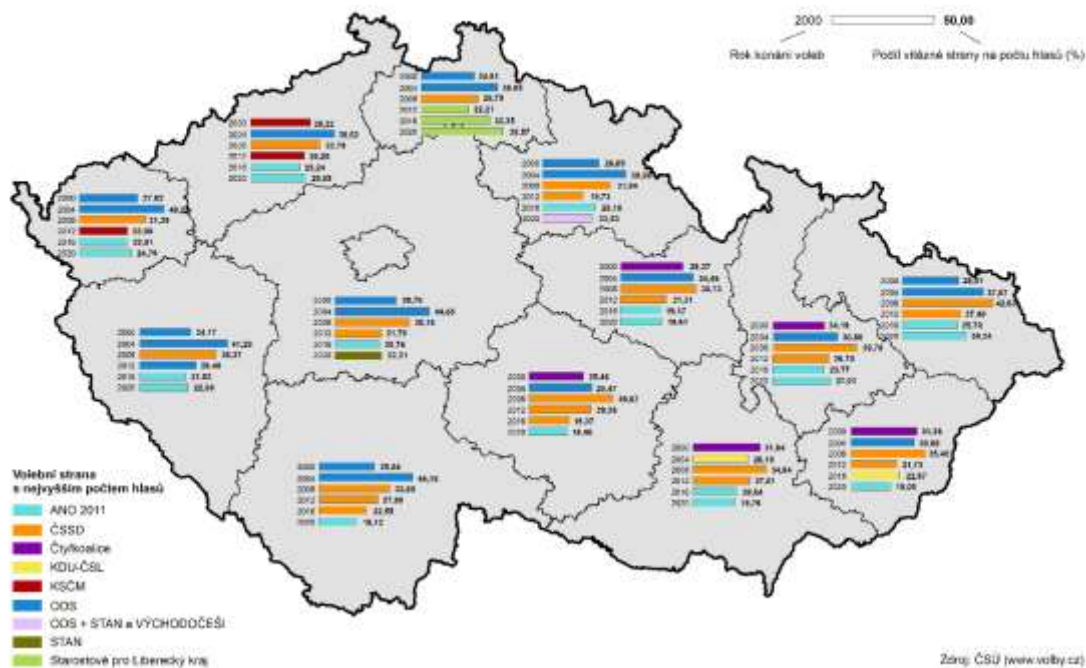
2000 50,00
Rok konání voleb
Podíl vítězné strany na počtu hlasů (%)

2000 24,61
2004 26,65
2008 20,79
2012 22,21
2016 32,35
2020 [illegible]

2000 28,22
2004 26,02
2008 22,78
2012 26,26
2016 25,24
2020 23,03

2000 26,85
2004 28,20
2008 21,09
2012 19,73
2016 22,19
2020 23,83

2000 27,82
2004 40,96
2008 21,28
2012 23,99
2016 22,81
2020 24,71

2000 29,27
2004 26,86
2008 26,13
2012 21,21
2016 19,17
2020 18,61

2000 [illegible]
2004 37,87
2008 42,60
2012 27,40
2016 25,74
2020 28,24

2000 26,76
2004 46,65
2008 26,78
2012 21,78
2016 29,74
2020 22,31

2000 24,17
2004 41,20
2008 28,27
2012 25,46
2016 21,82
2020 22,99

2000 34,18
2004 33,88
2008 30,78
2012 26,73
2016 23,77
2020 27,03

2000 25,46
2004 25,47
2008 35,87
2012 29,25
2016 19,37
2020 18,66

2000 31,34
2004 30,85
2008 35,46
2012 21,73
2016 22,97
2020 18,05

2000 28,64
2004 44,70
2008 23,05
2012 21,88
2016 22,88
2020 18,12

2000 31,94
2004 26,19
2008 34,64
2012 27,07
2016 20,64
2020 18,76

Volební strana s nejvyšším počtem hlasů
ANO 2011
ČSSD
Čtyřkoalice
KDU-ČSL
KSČM
ODS
ODS + STAN a VÝCHODOČEŠI
STAN
Starostové pro Liberecký kraj

Zdroj: ČSÚ (www.volby.cz)